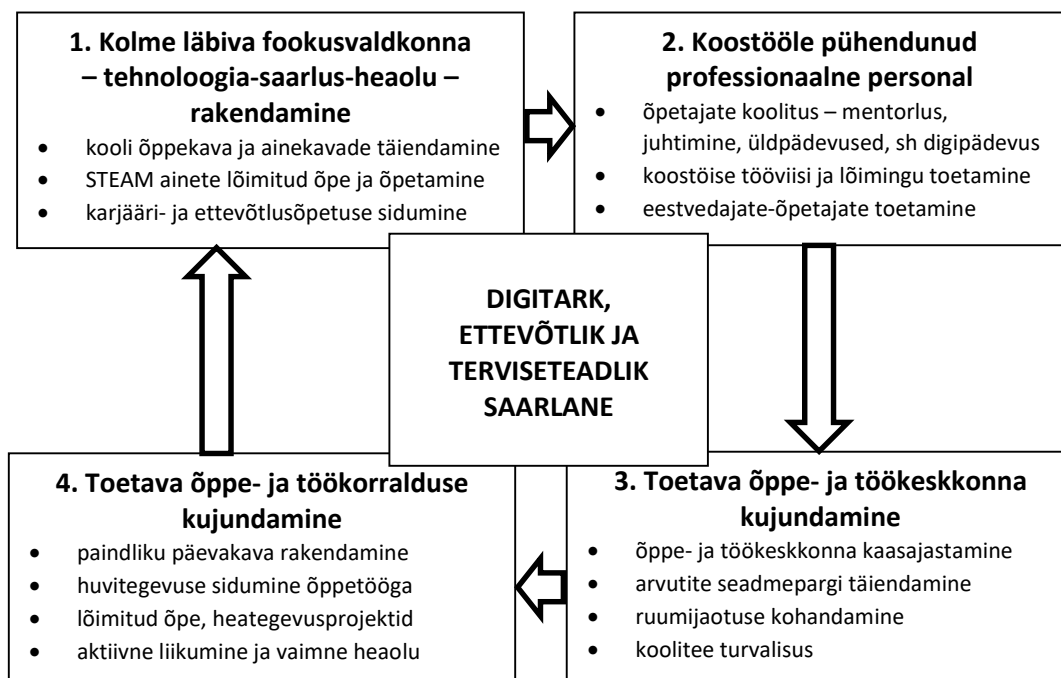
1. Kolme läbiva fookusvaldkonna – tehnoloogia-saarlus-heaolu – rakendamine

- kooli õppekava ja ainekavade täiendamine
- STEAM ainete lõimitud õpe ja õpetamine
- karjääri- ja ettevõtlusõpetuse sidumine

2. Koostööle pühendunud professionaalne personal

- õpetajate koolitus – mentorlus, juhtimine, üldpädevused, sh digipädevus
- koostöise tööviisi ja lõimingu toetamine
- eestvedajate-õpetajate toetamine

DIGITARK, ETTEVÕTLIK JA TERVISETEADLIK SAARLANE

4. Toetava õppe- ja töökorralduse kujundamine

- paindliku päevakava rakendamine
- huvitegevuse sidumine õppetööga
- lõimitud õpe, heategevusprojektid
- aktiivne liikumine ja vaimne heaolu

3. Toetava õppe- ja töökeskkonna kujundamine

- õppe- ja töökeskkonna kaasajastamine
- arvutite seadmepargi täiendamine
- ruumijaotuse kohandamine
- koolitee turvalisus